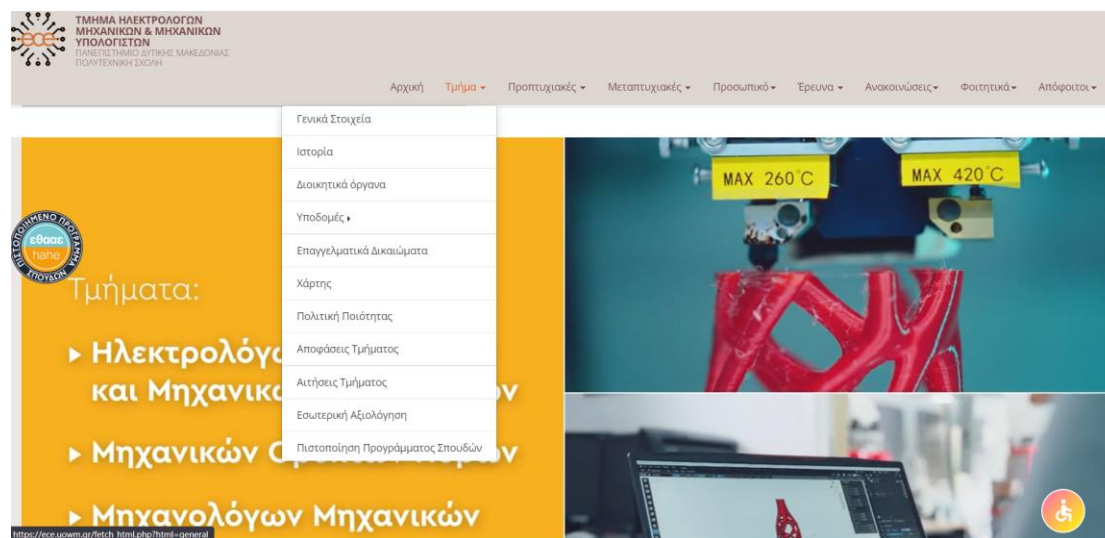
ece
ΤΜΗΜΑ ΗΛΕΚΤΡΟΛΟΓΩΝ ΜΗΧΑΝΙΚΩΝ & ΜΗΧΑΝΙΚΩΝ ΥΠΟΛΟΓΙΣΤΩΝ
ΠΑΝΕΠΙΣΤΗΜΙΟ ΔΥΤΙΚΗΣ ΜΑΚΕΔΟΝΙΑΣ
ΠΟΛΥΤΕΧΝΙΚΗ ΣΧΟΛΗ

Αρχική Τμήμα ▾ Προπτυχιακές ▾ Μεταπτυχιακές ▾ Προσωπικό ▾ Έρευνα ▾ Ανακοινώσεις ▾ Φοιτητικά ▾ Απόφοιτοι ▾

Γενικά Στοιχεία
Ιστορία
Διοικητικά όργανα
Υποδομές ▸
Επαγγελματικά Δικαιώματα
Χάρτης
Πολιτική Ποιότητας
Αποφάσεις Τμήματος
Αιτήσεις Τμήματος
Εσωτερική Αξιολόγηση
Πιστοποίηση Προγράμματος Σπουδών

ΠΙΣΤΟΠΟΙΗΜΕΝΟ ΠΡΟΓΡΑΜΜΑ ΣΠΟΥΔΩΝ
εθααε
hahe

Τμήματα:
▸ Ηλεκτρολόγ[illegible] και Μηχανικ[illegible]ν
▸ Μηχανικών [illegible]ν
▸ Μηχανολόγων Μηχανικών

MAX 260°C
MAX 420°C

https://ece.uowm.gr/fetch_html.php?html=general